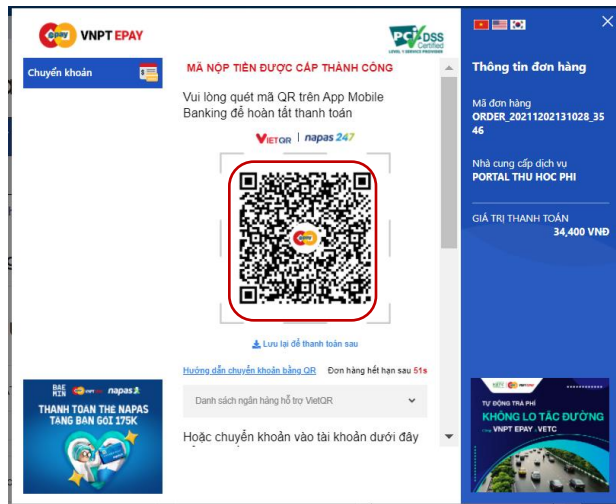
VNPT EPAY

PCI DSS Certified
LEVEL 1 SERVICE PROVIDER

Chuyển khoản

MÃ NỘP TIỀN ĐƯỢC CẤP THÀNH CÔNG

Vui lòng quét mã QR trên App Mobile Banking để hoàn tất thanh toán

VIETQR | napas 247

Lưu lại để thanh toán sau

Hướng dẫn chuyển khoản bằng QR

Đơn hàng hết hạn sau 51s

Danh sách ngân hàng hỗ trợ VietQR

Hoặc chuyển khoản vào tài khoản dưới đây

BAEMIN napas

THANH TOAN THE NAPAS TANG BAN GOI 175K

Thông tin đơn hàng

Mã đơn hàng
ORDER_20211202131028_3546

Nhà cung cấp dịch vụ
PORTAL THU HOC PHI

GIÁ TRỊ THANH TOÁN
34,400 VNĐ

VETC EPAY

TỰ ĐỘNG TRẢ PHÍ
KHÔNG LO TẮC ĐƯỜNG
VNPT EPAY VETC